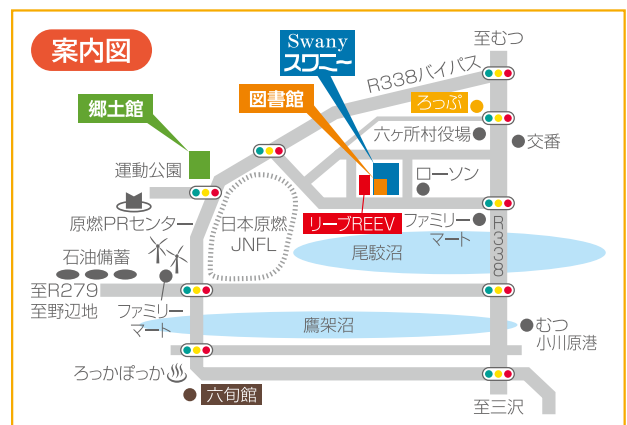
案内図

Swany
スワニー

至むつ

R338バイパス

図書館

郷土館

ろっぷ

六ヶ所村役場

交番

運動公園

ローソン

原燃PRセンター

日本原燃
JNFL

リーブREEV

ファミリー
マート

R338

石油備蓄

尾駮沼

至R279
至野辺地

ファミリー
マート

鷹架沼

むつ
小川原港

ろっかぽっか

六旬館

至三沢